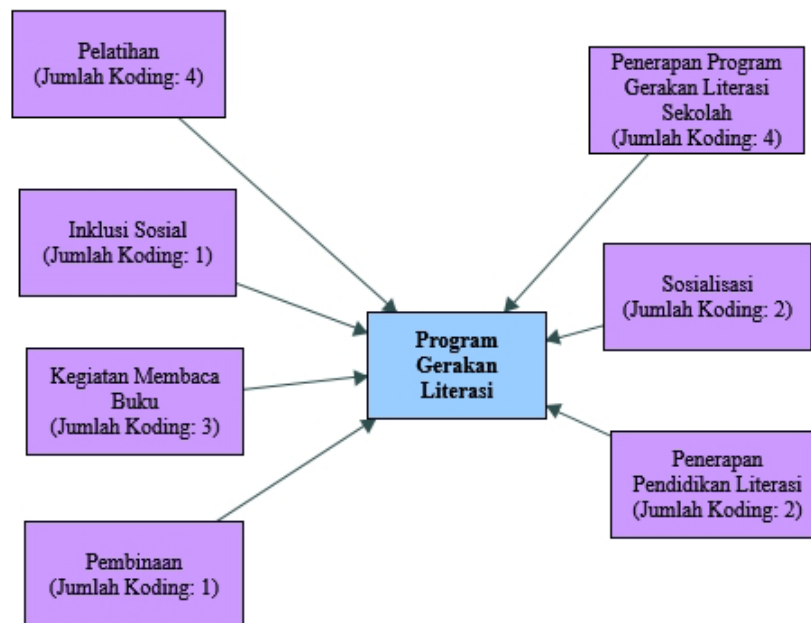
Pelatihan
(Jumlah Koding: 4)

Penerapan Program Gerakan Literasi Sekolah
(Jumlah Koding: 4)

Inklusi Sosial
(Jumlah Koding: 1)

Sosialisasi
(Jumlah Koding: 2)

Program Gerakan Literasi

Kegiatan Membaca Buku
(Jumlah Koding: 3)

Penerapan Pendidikan Literasi
(Jumlah Koding: 2)

Pembinaan
(Jumlah Koding: 1)